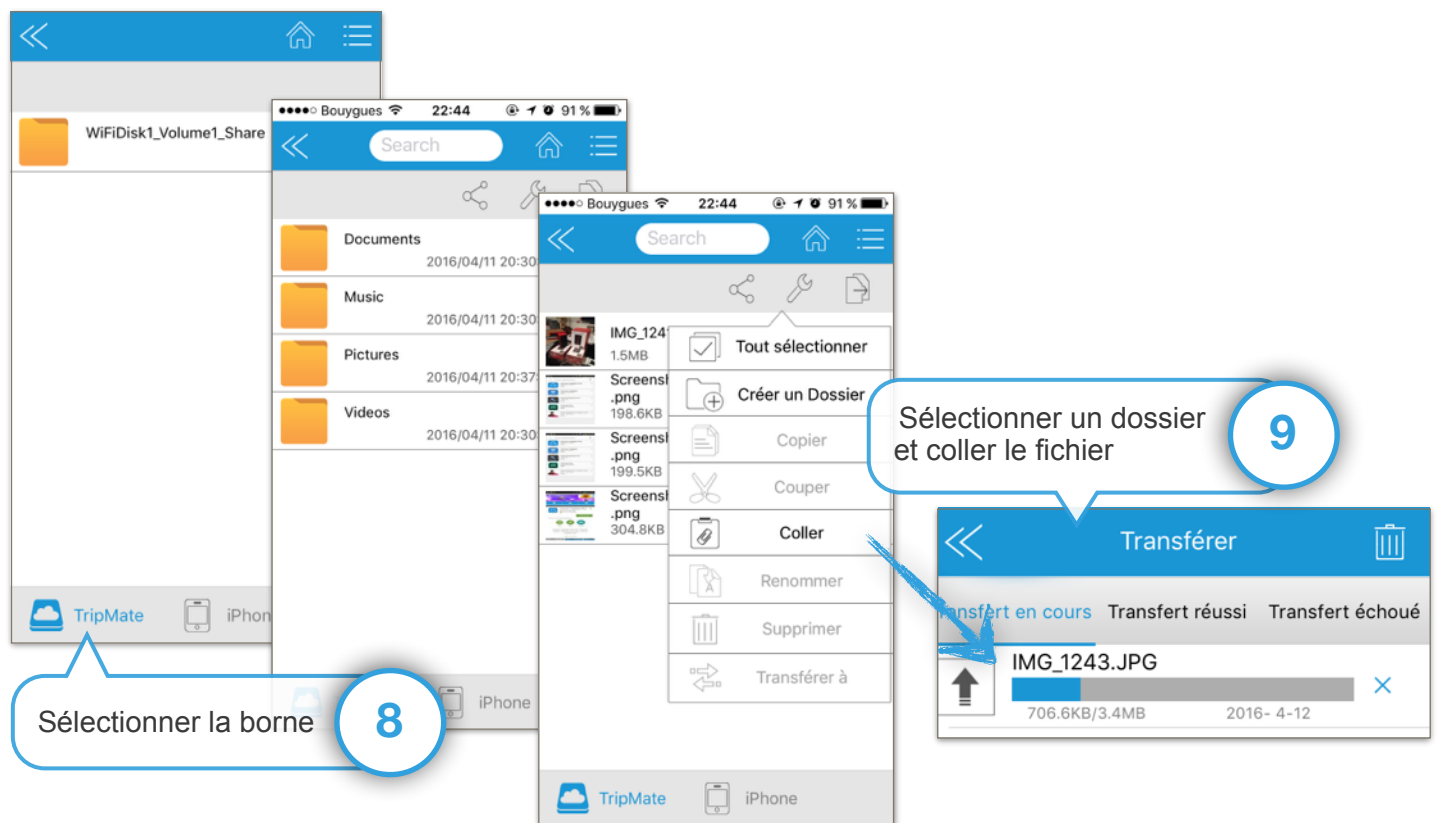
WiFiDisk1_Volume1_Share

TripMate iPhon

●●●●○ Bouygues 22:44 91 %

Search

Documents
2016/04/11 20:30

Music
2016/04/11 20:30

Pictures
2016/04/11 20:37

Videos
2016/04/11 20:30

iPhone

●●●●○ Bouygues 22:44 91 %

Search

IMG_1243
1.5MB

Screensh
.png
198.6KB

Screensh
.png
199.5KB

Screensh
.png
304.8KB

Tout sélectionner
Créer un Dossier
Copier
Couper
Coller
Renommer
Supprimer
Transférer à

TripMate iPhone

Sélectionner un dossier et coller le fichier

9

Transférer

ansfert en cours Transfert réussi Transfert échoué

IMG_1243.JPG
706.6KB/3.4MB 2016- 4-12

Sélectionner la borne

8